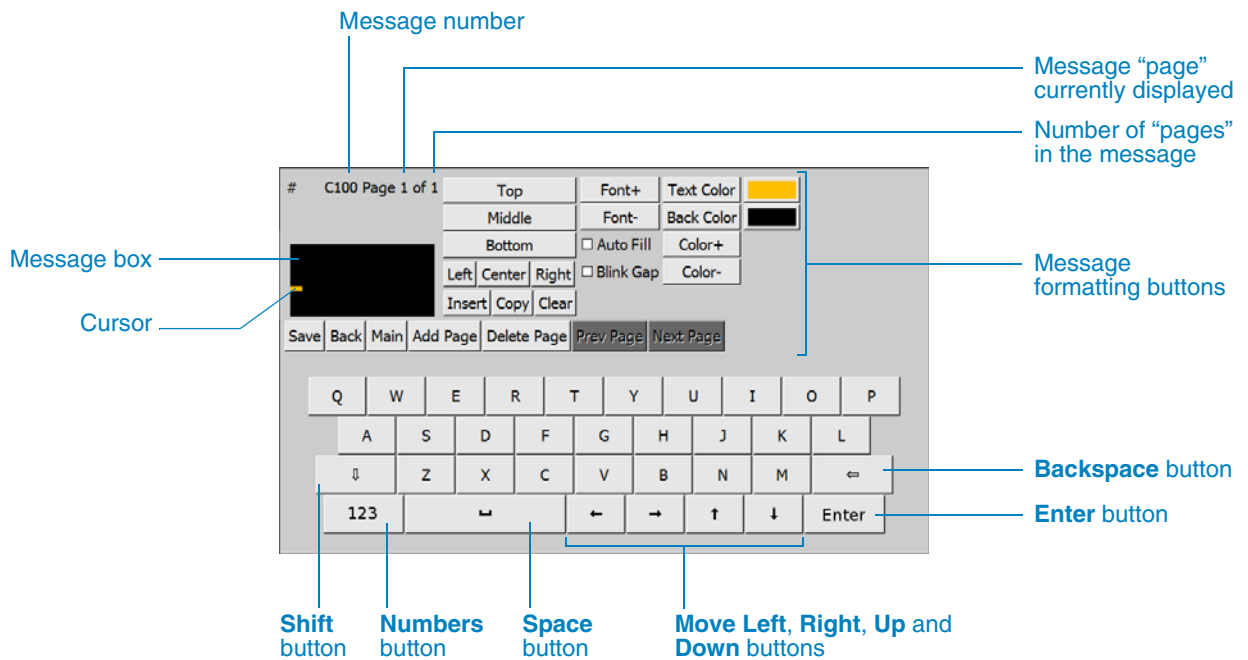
Message number

Message “page” currently displayed

Number of “pages” in the message

# C100 Page 1 of 1

Top
Middle
Bottom
Left Center Right
Insert Copy Clear

Font+
Font-
☐ Auto Fill
☐ Blink Gap

Text Color
Back Color
Color+
Color-

Message box

Cursor

Message formatting buttons

Save Back Main Add Page Delete Page Prev Page Next Page

Q W E R T Y U I O P
A S D F G H J K L
⇩ Z X C V B N M ⇦
123 ⎵ ← → ↑ ↓ Enter

**Backspace** button

**Enter** button

**Shift** button

**Numbers** button

**Space** button

**Move Left**, **Right**, **Up** and **Down** buttons